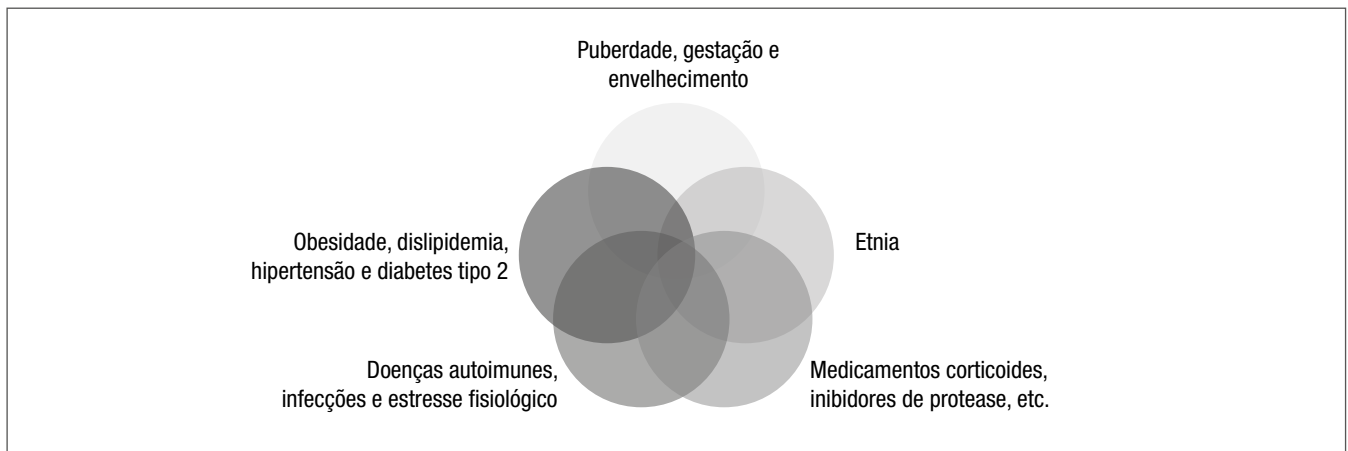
Puberdade, gestação e envelhecimento

Obesidade, dislipidemia, hipertensão e diabetes tipo 2

Etnia

Doenças autoimunes, infecções e estresse fisiológico

Medicamentos corticoides, inibidores de protease, etc.